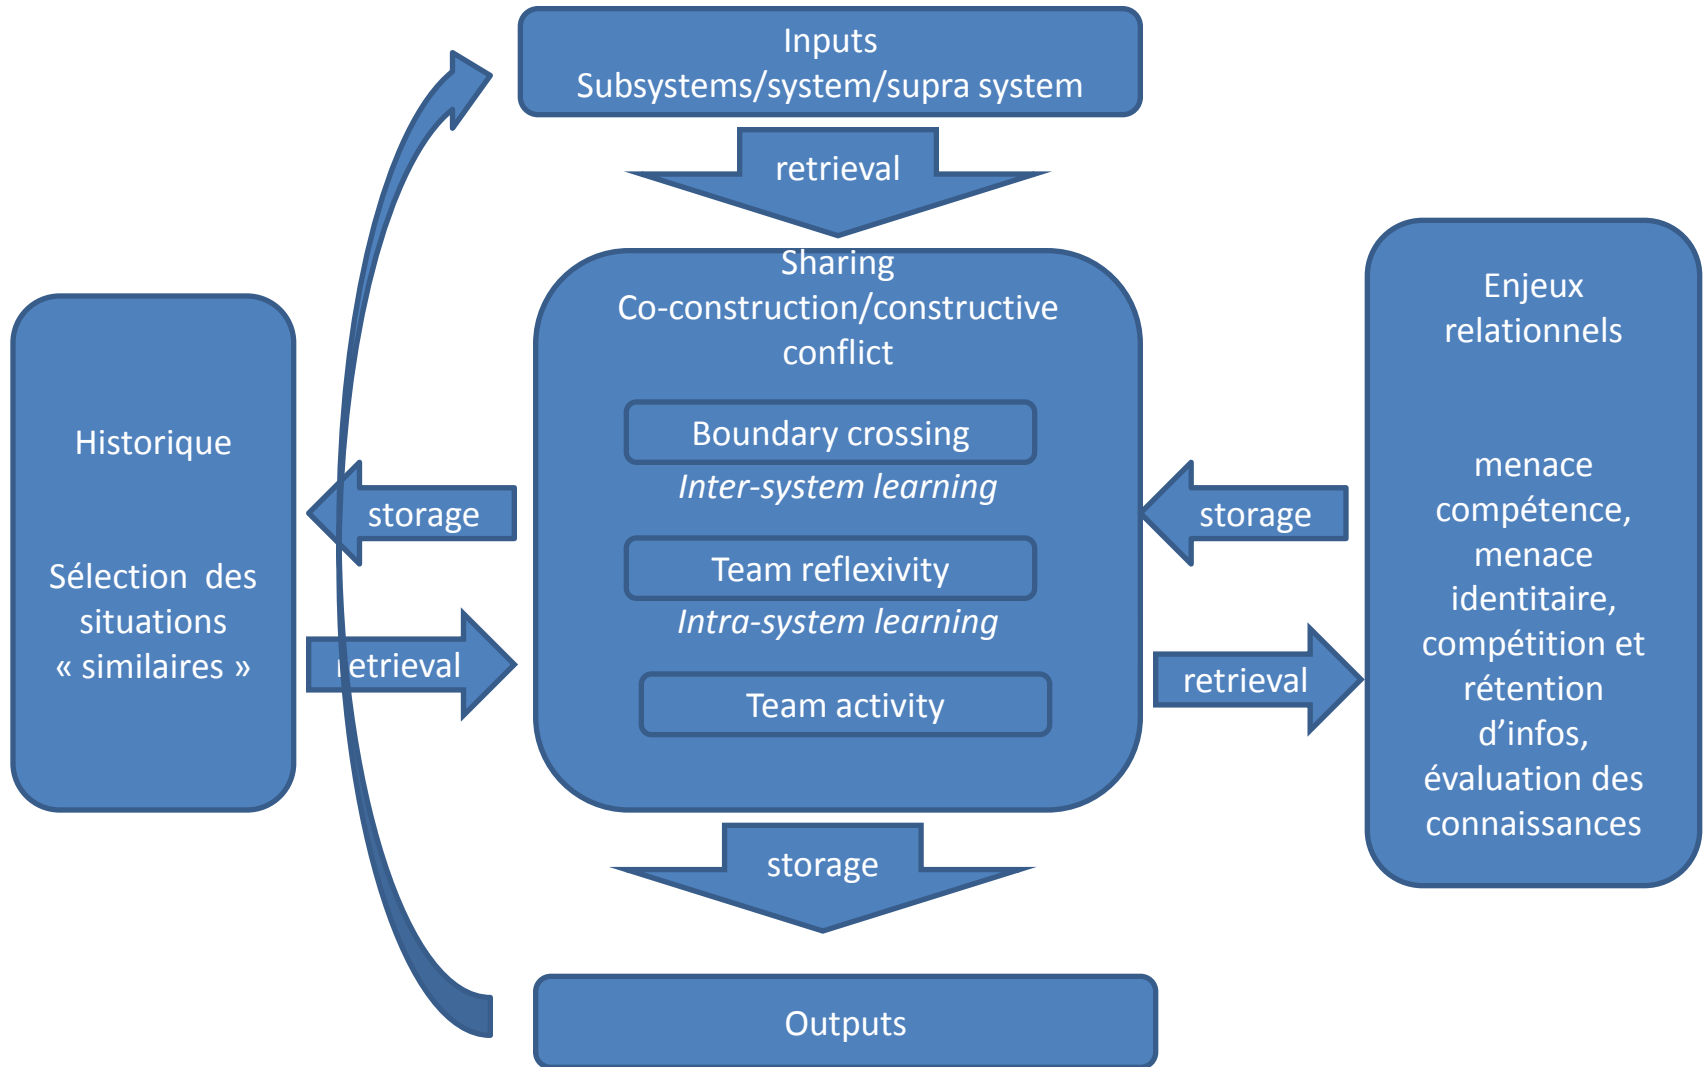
Inputs
Subsystems/system/supra system

retrieval

Historique

Sélection des situations « similaires »

storage

retrieval

Sharing
Co-construction/constructive conflict

Boundary crossing
*Inter-system learning*

Team reflexivity
*Intra-system learning*

Team activity

storage

retrieval

Enjeux relationnels

menace compétence, menace identitaire, compétition et rétention d'infos, évaluation des connaissances

storage

Outputs